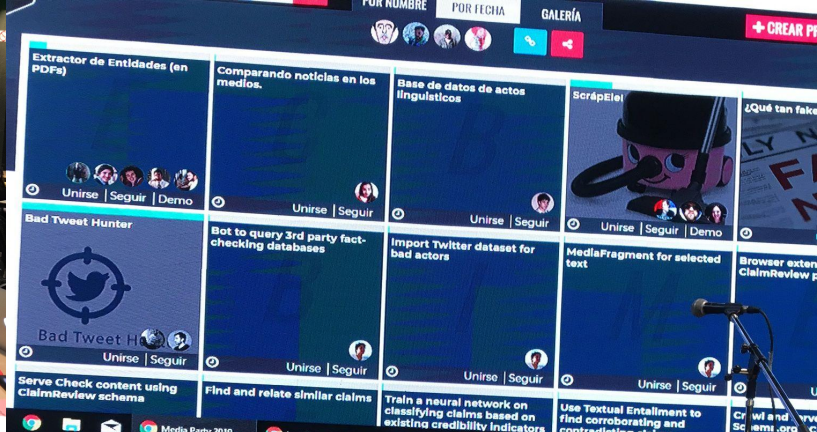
POR NOMBRE
POR FECHA
GALERÍA
+ CREAR PR

Extractor de Entidades (en PDFs)
Unirse | Seguir | Demo

Comparando noticias en los medios.
Unirse | Seguir

Base de datos de actos linguisticos
Unirse | Seguir

ScrapEle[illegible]
Unirse | Seguir | Demo

¿Qué tan fake

Bad Tweet Hunter
Bad Tweet H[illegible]
Unirse | Seguir

Bot to query 3rd party fact-checking databases
Unirse | Seguir

Import Twitter dataset for bad actors
Unirse | Seguir

MediaFragment for selected text
Unirse | Seguir

Browser exten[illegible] ClaimReview p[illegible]

Serve Check content using ClaimReview schema

Find and relate similar claims

Train a neural network on classifying claims based on existing credibility indicators

Use Textual Entailment to find corroborating and contradicting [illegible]

Crawl and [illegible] Schema.org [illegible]

Media Party 2019